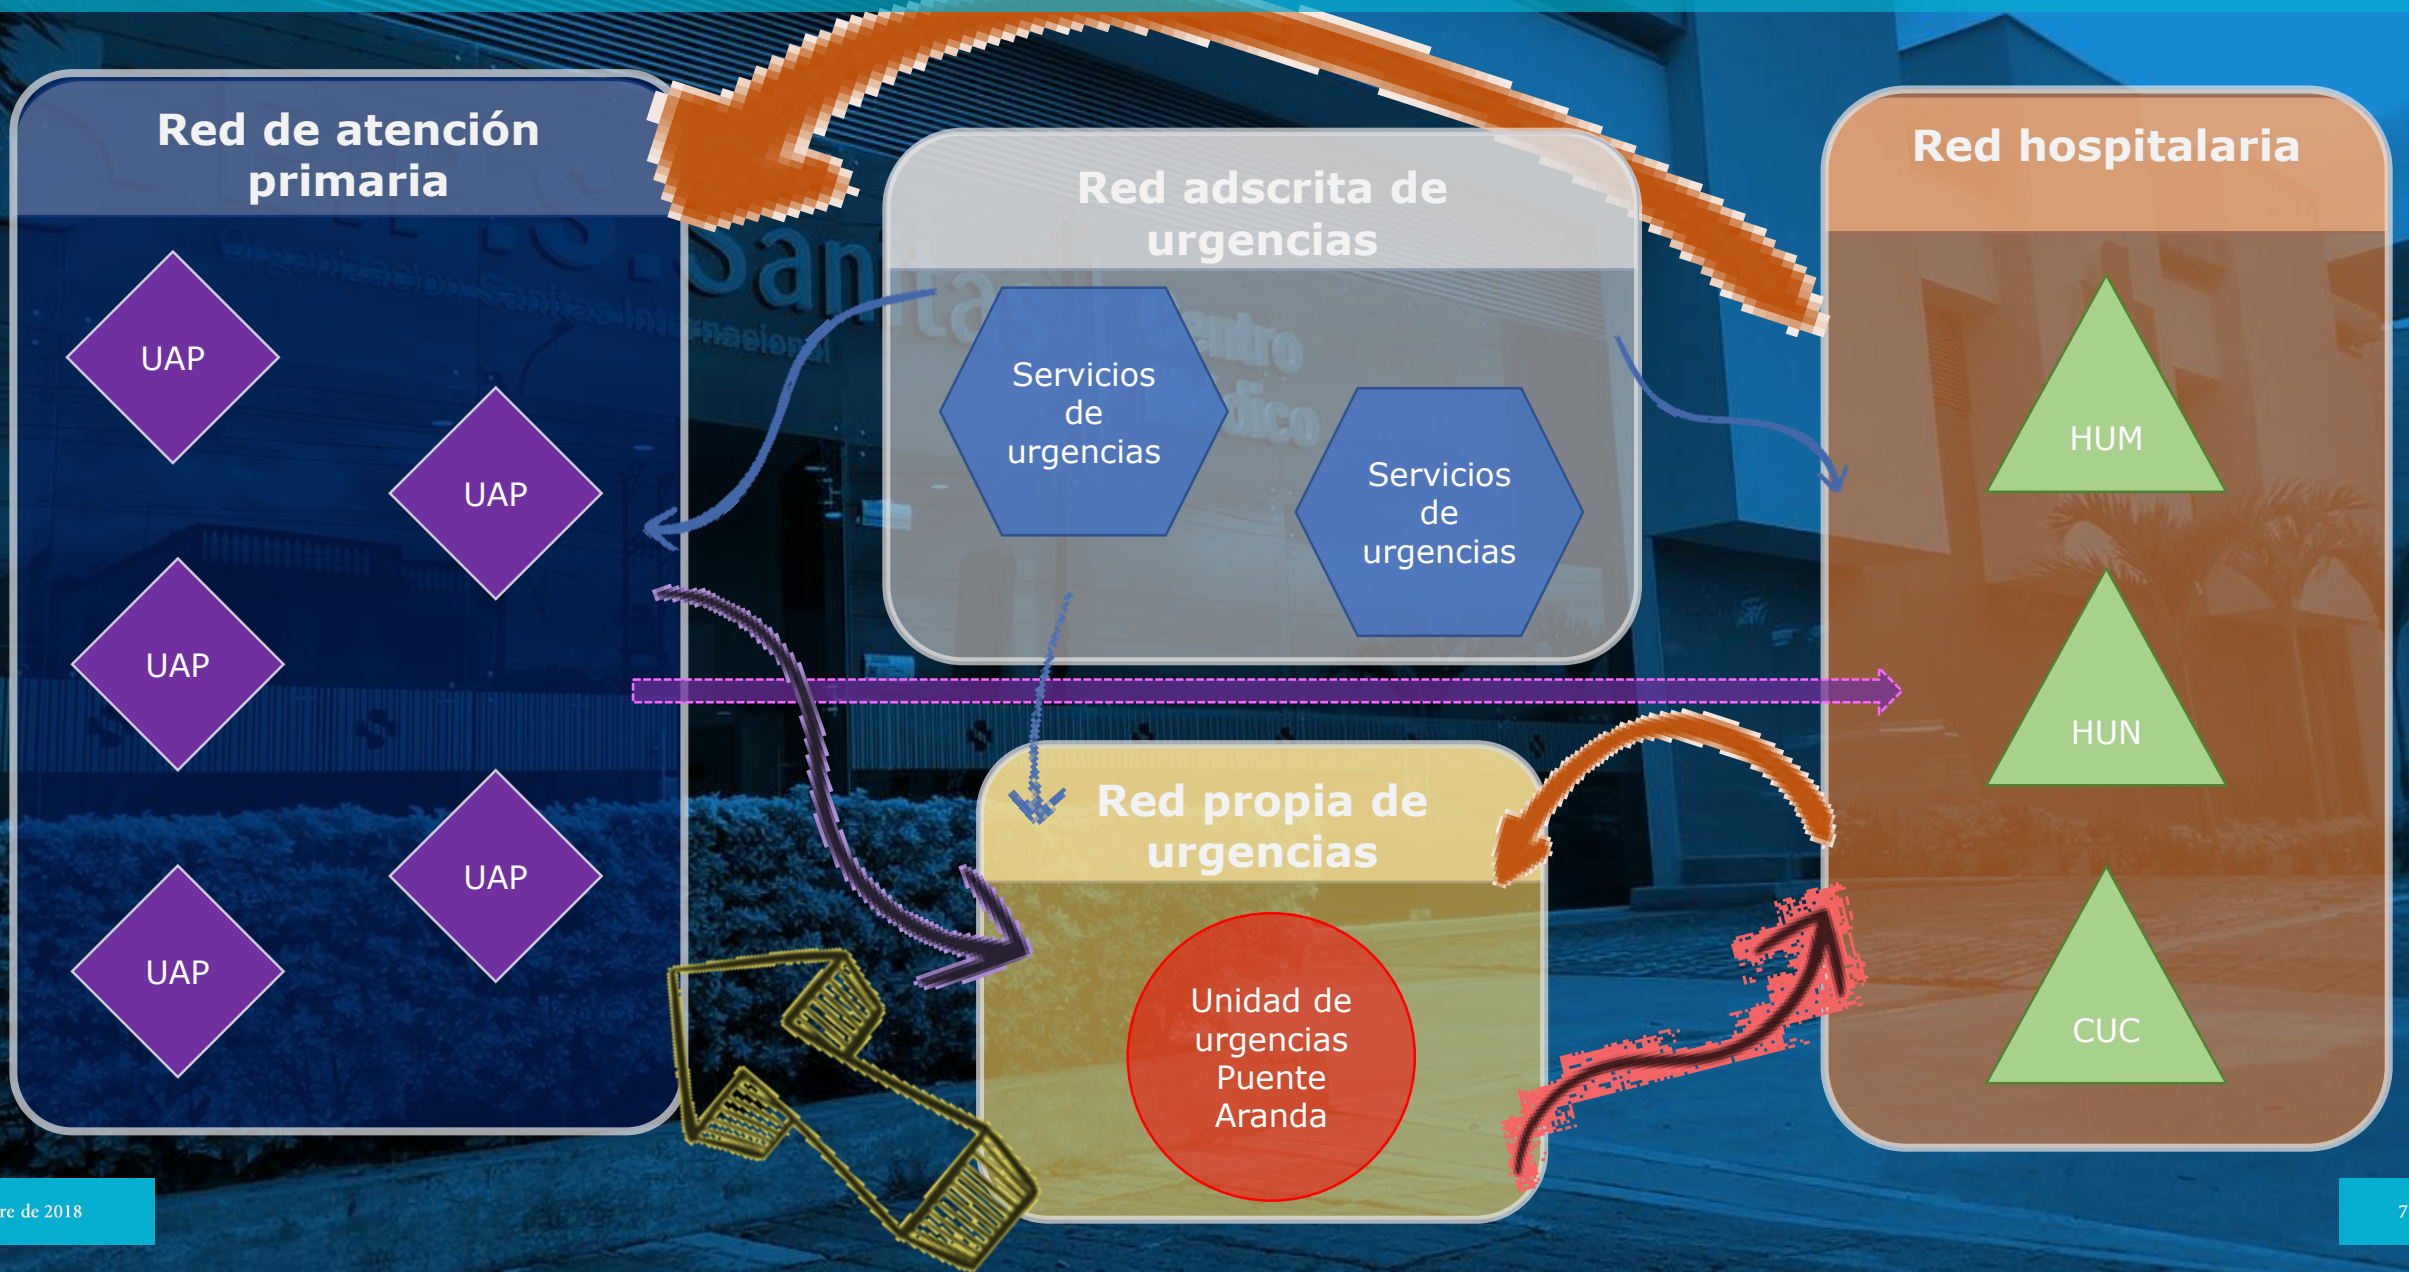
Red de atención primaria

UAP

UAP

UAP

UAP

UAP

Red adscrita de urgencias

Servicios de urgencias

Servicios de urgencias

Red hospitalaria

HUM

HUN

CUC

Red propia de urgencias

Unidad de urgencias Puente Aranda

re de 2018

7